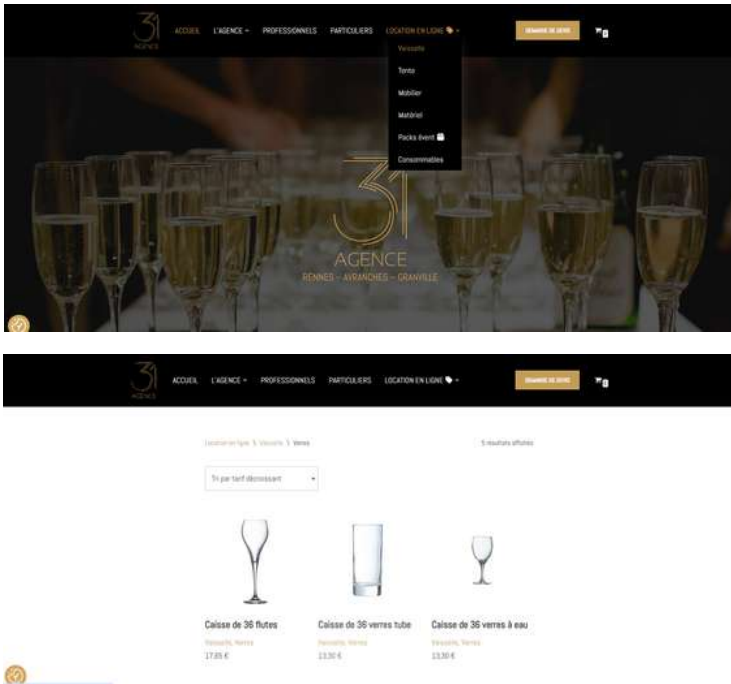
31 AGENCE

ACCUEIL L'AGENCE PROFESSIONNELS PARTICULIERS LOCATION EN LIGNE

DEMANDE DE DEVIS

0

Vaisselle

Tente

Mobilier

Matériel

Packs évent

Consommables

31 AGENCE

RENNES – AVRANCHES – GRANVILLE

31 AGENCE

ACCUEIL L'AGENCE PROFESSIONNELS PARTICULIERS LOCATION EN LIGNE

DEMANDE DE DEVIS

0

Location en ligne \ Vaisselle \ Verres

5 résultats affichés

Tri par tarif décroissant

Caisse de 36 flutes

Vaisselle, Verres

17,85 €

Caisse de 36 verres tube

Vaisselle, Verres

13,50 €

Caisse de 36 verres à eau

Vaisselle, Verres

13,50 €